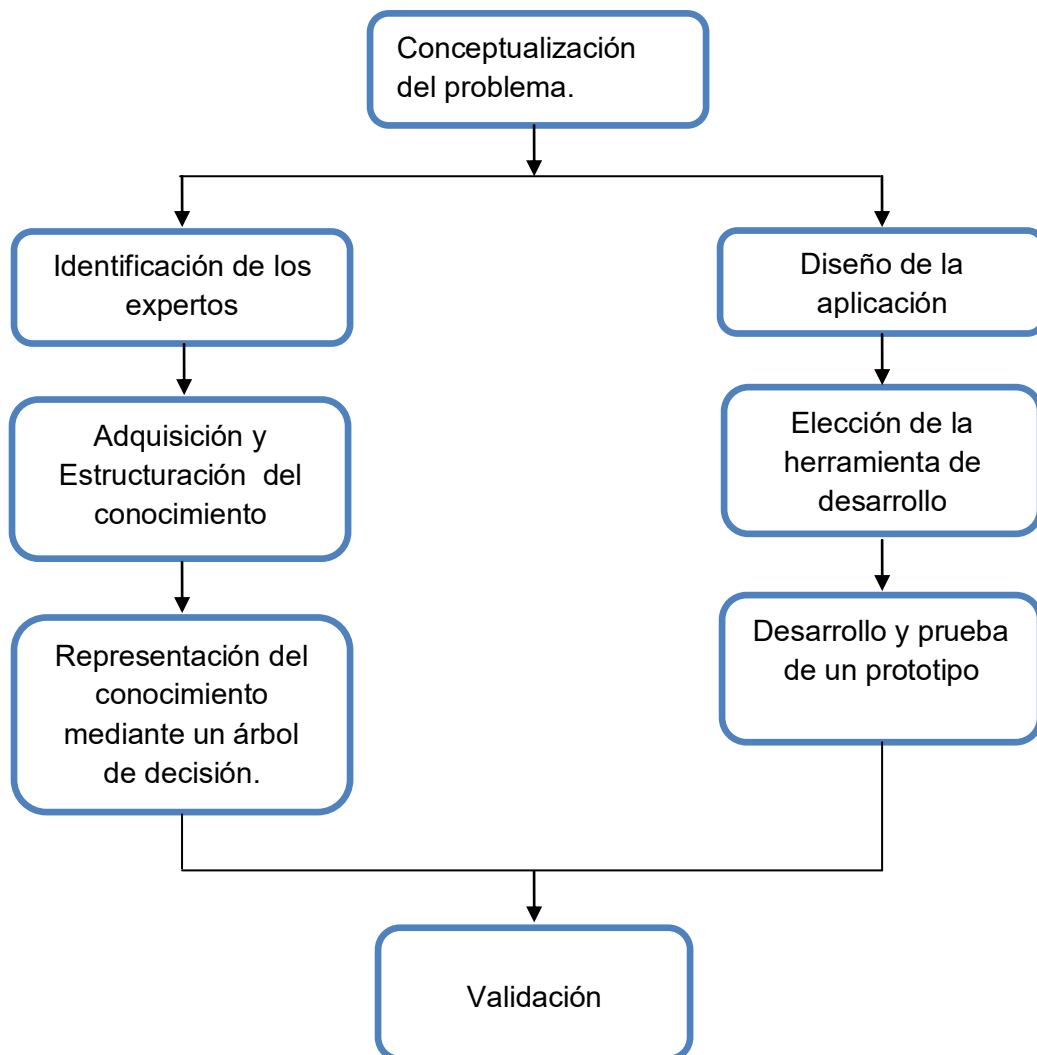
Conceptualización del problema.

Identificación de los expertos

Adquisición y Estructuración del conocimiento

Representación del conocimiento mediante un árbol de decisión.

Diseño de la aplicación

Elección de la herramienta de desarrollo

Desarrollo y prueba de un prototipo

Validación